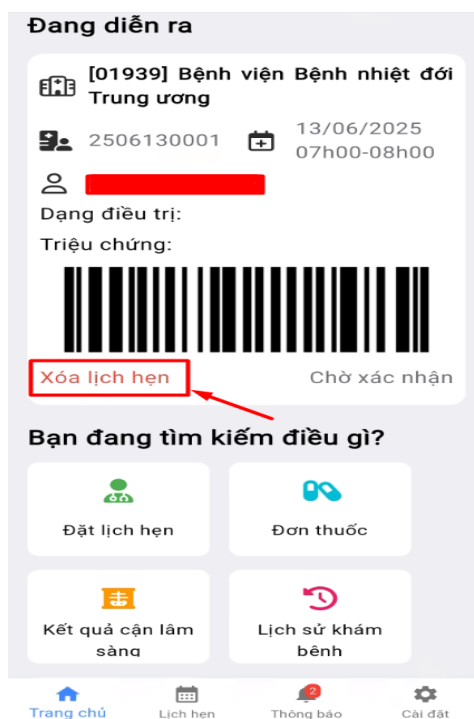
Đang diễn ra

[01939] Bệnh viện Bệnh nhiệt đới Trung ương

2506130001

13/06/2025
07h00-08h00

Dạng điều trị:

Triệu chứng:

Xóa lịch hẹn

Chờ xác nhận

Bạn đang tìm kiếm điều gì?

Đặt lịch hẹn

Đơn thuốc

Kết quả cận lâm sàng

Lịch sử khám bệnh

Trang chủ

Lịch hẹn

2

Thông báo

Cài đặt